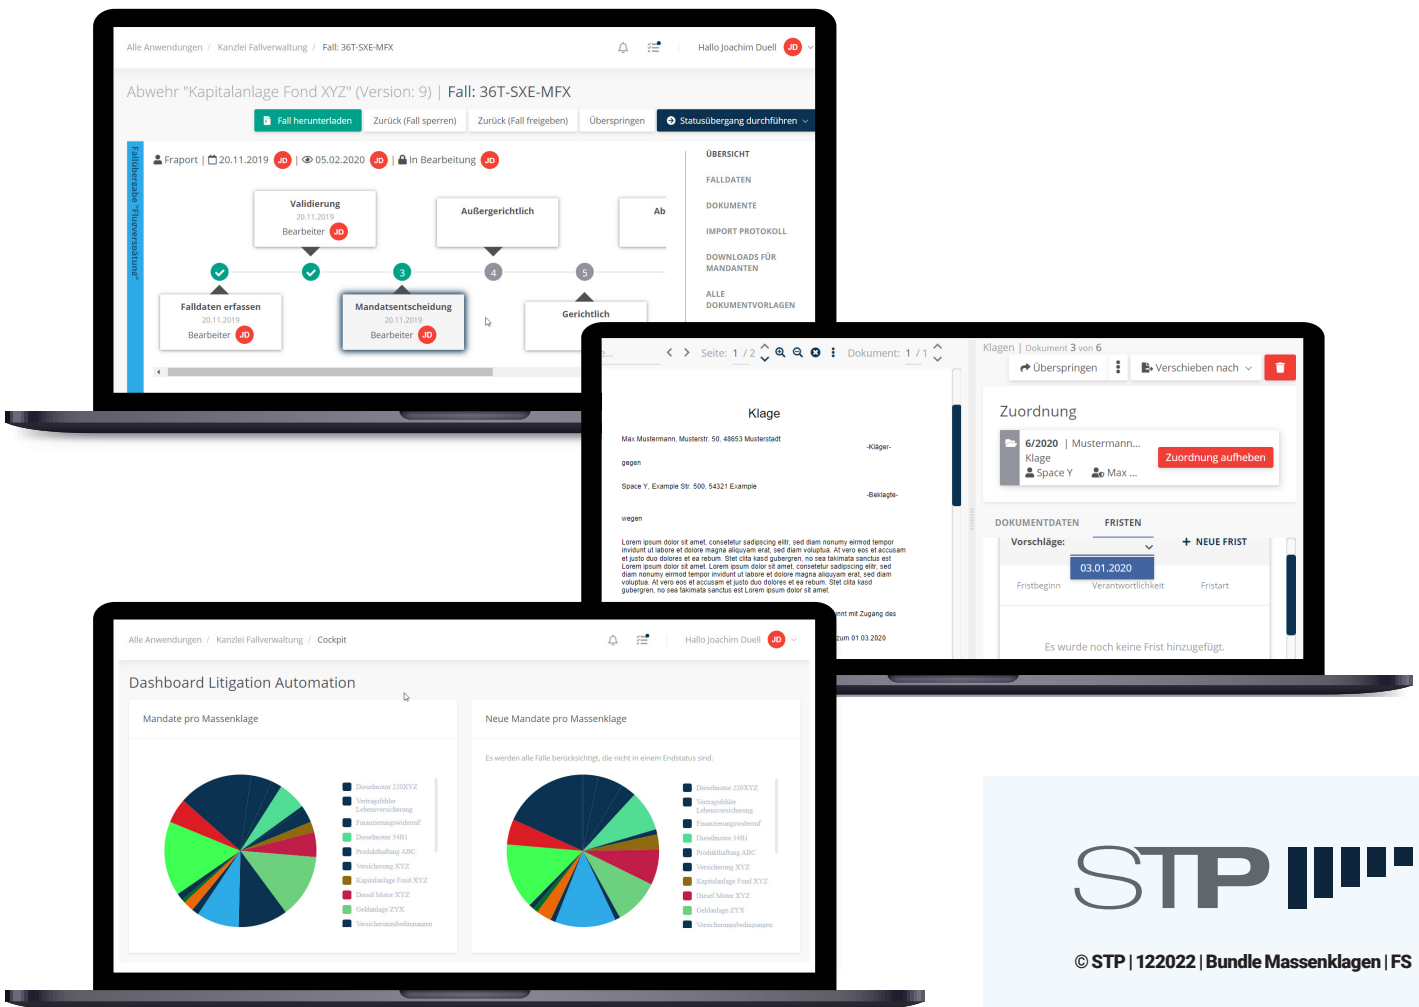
Alle Anwendungen / Kanzlei Fallverwaltung / Fall: 36T-SXE-MFX

Hallo Joachim Duell JD

Abwehr "Kapitalanlage Fond XYZ" (Version: 9) | Fall: 36T-SXE-MFX

Fall herunterladen Zurück (Fall sperren) Zurück (Fall freigeben) Überspringen Statusübergang durchführen

Fallübergabe "Fluesversatuna"

Fraport | 20.11.2019 JD | 05.02.2020 JD | In Bearbeitung JD

Validierung 20.11.2019 Bearbeiter JD

Außergerichtlich

Ab

Falldaten erfassen 20.11.2019 Bearbeiter JD

Mandatsentscheidung 20.11.2019 Bearbeiter JD

Gerichtlich

3 4 5

ÜBERSICHT
FALLDATEN
DOKUMENTE
IMPORT PROTOKOLL
DOWNLOADS FÜR MANDANTEN
ALLE DOKUMENTVORLAGEN

Seite: 1 / 2 Dokument: 1 / 1

Klage

Max Mustermann, Musterstr. 50, 48653 Musterstadt -Kläger-

gegen

Space Y, Example Str. 500, 54321 Example -Beklagte-

wegen

Lorem ipsum dolor sit amet, consetetur sadipscing elitr, sed diam nonumy eirmod tempor invidunt ut labore et dolore magna aliquyam erat, sed diam voluptua. At vero eos et accusam et justo duo dolores et ea rebum. Stet clita kasd gubergren, no sea takimata sanctus est Lorem ipsum dolor sit amet. Lorem ipsum dolor sit amet, consetetur sadipscing elitr, sed diam nonumy eirmod tempor invidunt ut labore et dolore magna aliquyam erat, sed diam voluptua. At vero eos et accusam et justo duo dolores et ea rebum. Stet clita kasd gubergren, no sea takimata sanctus est Lorem ipsum dolor sit amet.

nnt mit Zugang des

zum 01.03.2020

Klagen | Dokument 3 von 6

Überspringen Verschieben nach

Zuordnung

6/2020 | Mustermann... Klage Space Y Max ...

Zuordnung aufheben

DOKUMENTDATEN FRISTEN

Vorschläge: + NEUE FRIST

03.01.2020

Fristbeginn Verantwortlichkeit Fristart

Es wurde noch keine Frist hinzugefügt.

Alle Anwendungen / Kanzlei Fallverwaltung / Cockpit

Hallo Joachim Duell JD

Dashboard Litigation Automation

Mandate pro Massenklage

Dieselmotor 220XYZ
Vertragsfehler Lebensversicherung
Finanzierungswiderruf
Dieselmotor 34B1
Produkthaftung ABC
Versicherung XYZ
Kapitalanlage Fond XYZ
Diesel Motor XYZ
Geldanlage ZYX
Versicherungsbedingungen

Neue Mandate pro Massenklage

Es werden alle Fälle berücksichtigt, die nicht in einem Endstatus sind.

Dieselmotor 220XYZ
Vertragsfehler Lebensversicherung
Finanzierungswiderruf
Dieselmotor 34B1
Produkthaftung ABC
Versicherung XYZ
Kapitalanlage Fond XYZ
Diesel Motor XYZ
Geldanlage ZYX
Versicherungsbedingungen

STP

© STP | 122022 | Bundle Massenklagen | FS